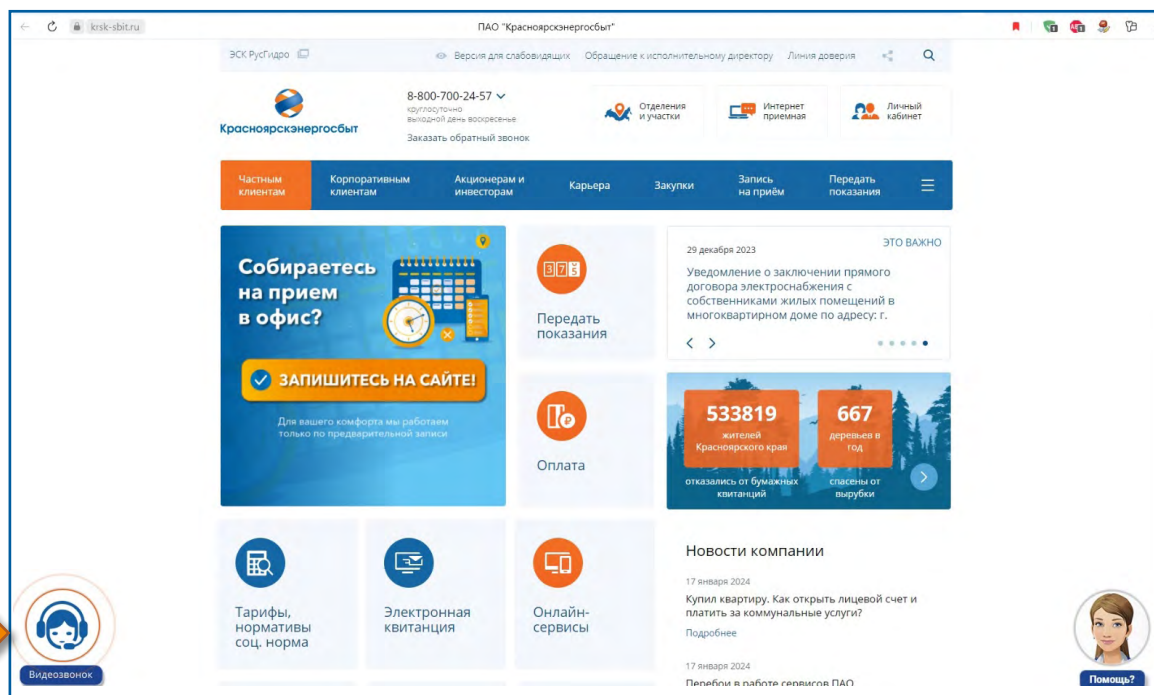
krsk-sbit.ru

ПАО "Красноярскэнергосбыт"

ЭСК РусГидро

Версия для слабовидящих Обращение к исполнительному директору Линия доверия

Красноярскэнергосбыт

8-800-700-24-57
круглосуточно
выходной день воскресенье
Заказать обратный звонок

Отделения и участки

Интернет приемная

Личный кабинет

Частным клиентам
Корпоративным клиентам
Акционерам и инвесторам
Карьера
Закупки
Запись на приём
Передать показания

Собираетесь на прием в офис?

ЗАПИШИТЕСЬ НА САЙТЕ!

Для вашего комфорта мы работаем только по предварительной записи

Передать показания

29 декабря 2023

ЭТО ВАЖНО

Уведомление о заключении прямого договора электроснабжения с собственниками жилых помещений в многоквартирном доме по адресу: г.

Оплата

533819
жителей Красноярского края

667
деревьев в год

отказались от бумажных квитанций

спасены от вырубки

Тарифы, нормативы соц. норма

Электронная квитанция

Онлайн-сервисы

Новости компании

17 января 2024

Купил квартиру. Как открыть лицевой счет и платить за коммунальные услуги?

Подробнее

17 января 2024

Перебои в работе сервисов ПАО

Видеозвонок

Помощь?